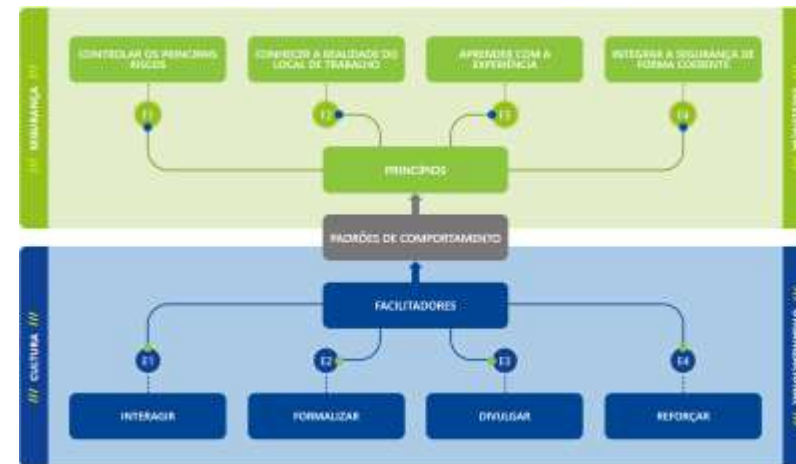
/// SEGURANÇA ///

CONTROLAR OS PRINCIPAIS RISCOS

CONHECER A REALIDADE DO LOCAL DE TRABALHO

APRENDER COM A EXPERIÊNCIA

INTEGRAR A SEGURANÇA DE FORMA COERENTE

P1

P2

P3

P4

PRINCÍPIOS

PADRÕES DE COMPORTAMENTO

/// CULTURA ///

FACILITADORES

F1

F2

F3

F4

INTERAGIR

FORMALIZAR

DIVULGAR

REFORÇAR